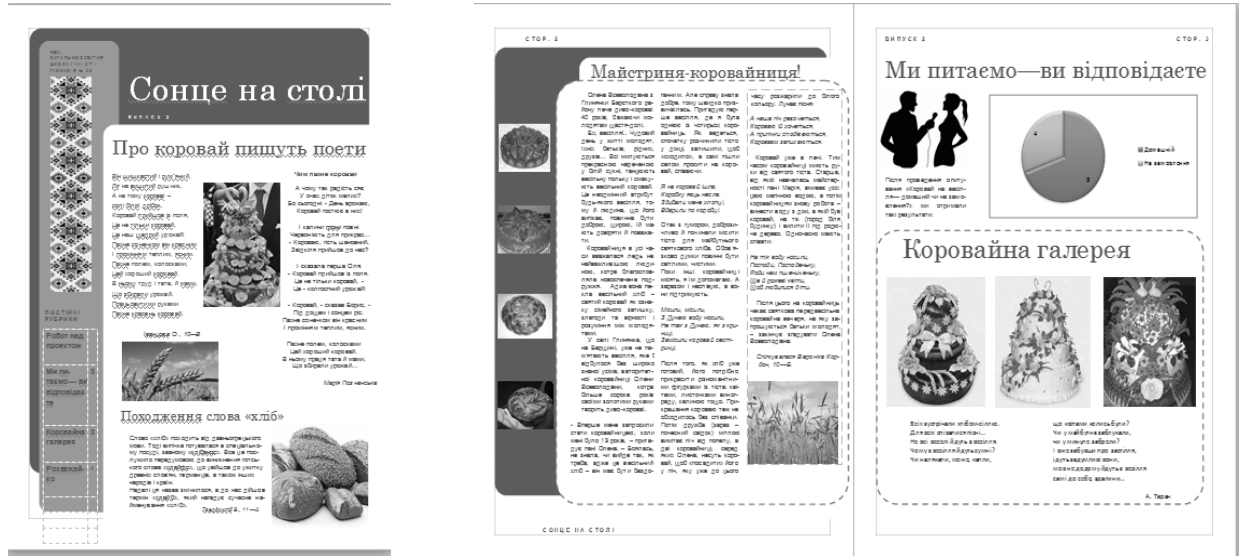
Сонце на столі

ВИПУСК 2

Про коровай пишуть поети

ПОСТІЙНІ РУБРИКИ

Робота над проектом

Ми питаємо — ви відповідаєте

Коровайна галерея

Розважалки

Чим пахне коровай

А чому так радісно

Походження слова «хліб»

СТОР. 2

Майстриня-коровайниця!

СОНЦЕ НА СТОЛІ

ВИПУСК 2

СТОР. 3

Ми питаємо—ви відповідаєте

Домашній

На замовлення

Коровайна галерея

А. Таран